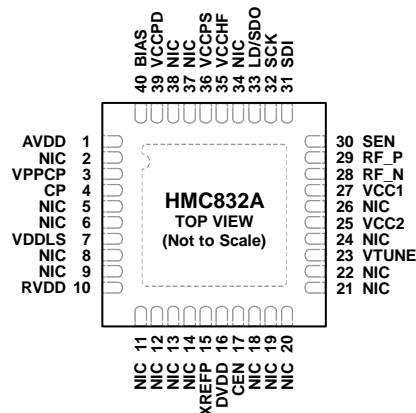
40 BIAS
39 VCCPD
38 NIC
37 NIC
36 VCCPS
35 VCCHF
34 NIC
33 LD/SDO
32 SCK
31 SDI

AVDD 1
NIC 2
VPPCP 3
CP 4
NIC 5
NIC 6
VDDLS 7
NIC 8
NIC 9
RVDD 10

HMC832A
TOP VIEW
(Not to Scale)

30 SEN
29 RF_P
28 RF_N
27 VCC1
26 NIC
25 VCC2
24 NIC
23 VTUNE
22 NIC
21 NIC

11 NIC
12 NIC
13 NIC
14 NIC
15 XREFP
16 DVDD
17 CEN
18 NIC
19 NIC
20 NIC